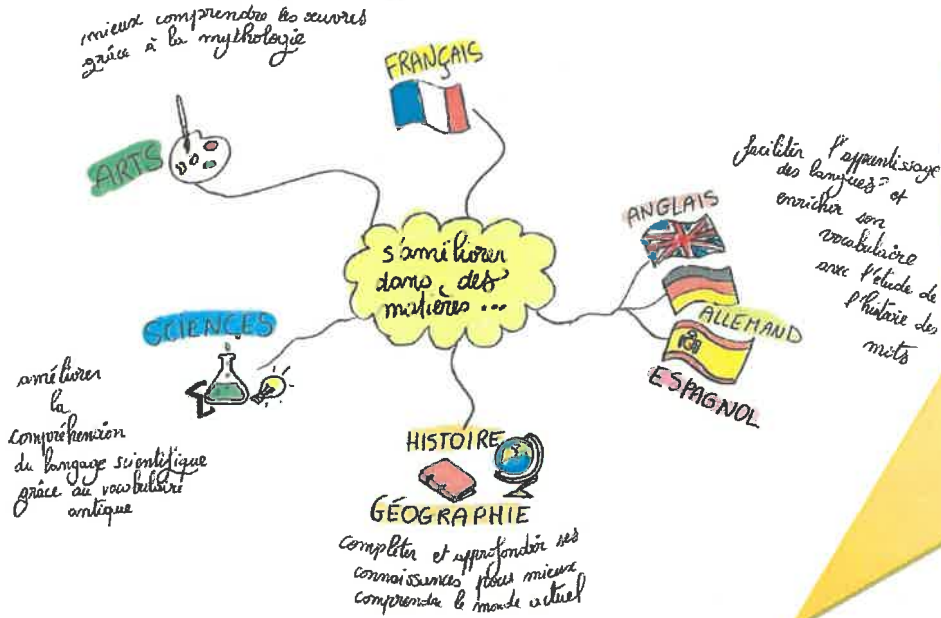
mieux comprendre les œuvres grâce à la mythologie

FRANÇAIS

ARTS

faciliter l'apprentissage des langues et enrichir son vocabulaire avec l'étude de l'histoire des mots

ANGLAIS

s'améliorer dans des matières ...

ALLEMAND

ESPAGNOL

SCIENCES

améliorer la compréhension du langage scientifique grâce au vocabulaire antique

HISTOIRE

GÉOGRAPHIE

compléter et approfondir ses connaissances pour mieux comprendre le monde actuel